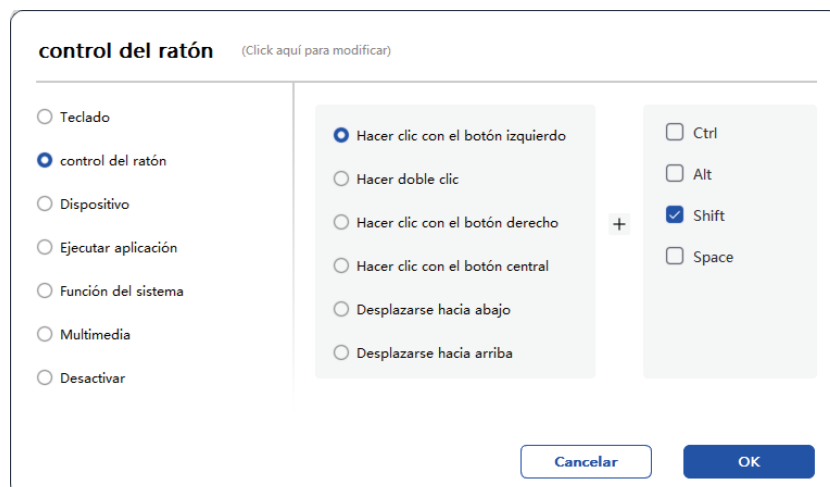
control del ratón (Click aquí para modificar)

Teclado
control del ratón
Dispositivo
Ejecutar aplicación
Función del sistema
Multimedia
Desactivar

Hacer clic con el botón izquierdo
Hacer doble clic
Hacer clic con el botón derecho
Hacer clic con el botón central
Desplazarse hacia abajo
Desplazarse hacia arriba

+

Ctrl
Alt
Shift
Space

Cancelar
OK